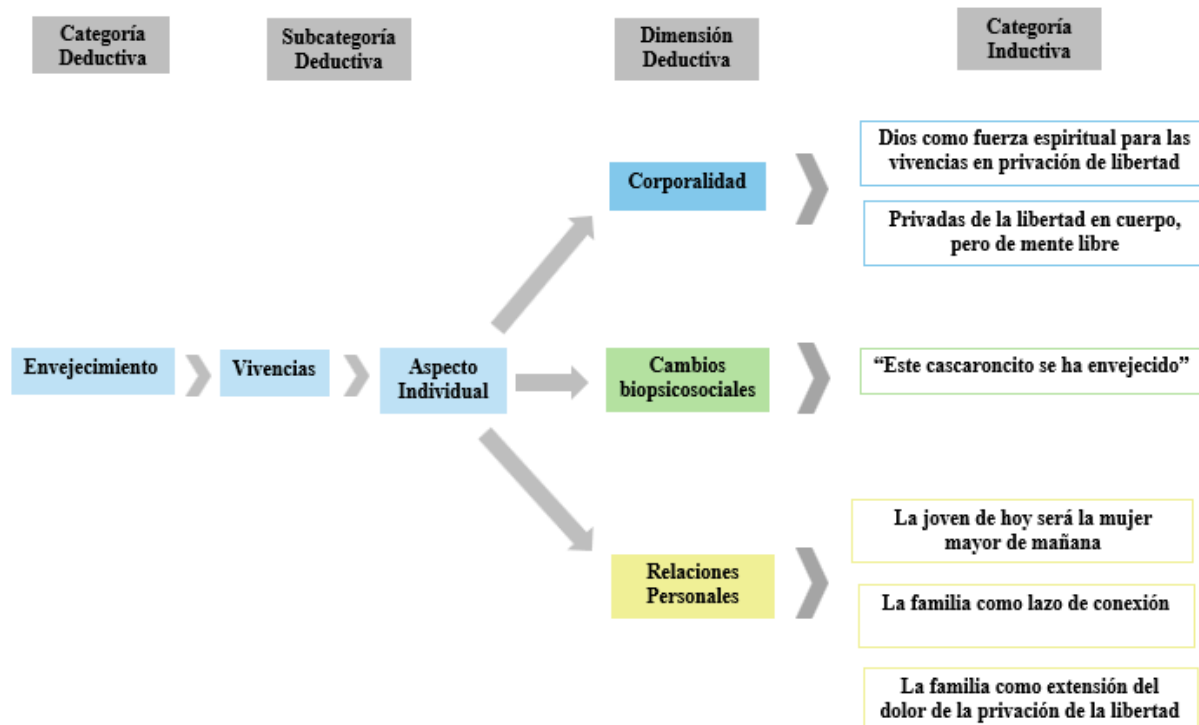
Categoría Deductiva

Subcategoría Deductiva

Dimensión Deductiva

Categoría Inductiva

Envejecimiento

Vivencias

Aspecto Individual

Corporalidad

Dios como fuerza espiritual para las vivencias en privación de libertad

Privadas de la libertad en cuerpo, pero de mente libre

Cambios biopsicosociales

“Este cascaroncito se ha envejecido”

Relaciones Personales

La joven de hoy será la mujer mayor de mañana

La familia como lazo de conexión

La familia como extensión del dolor de la privación de la libertad